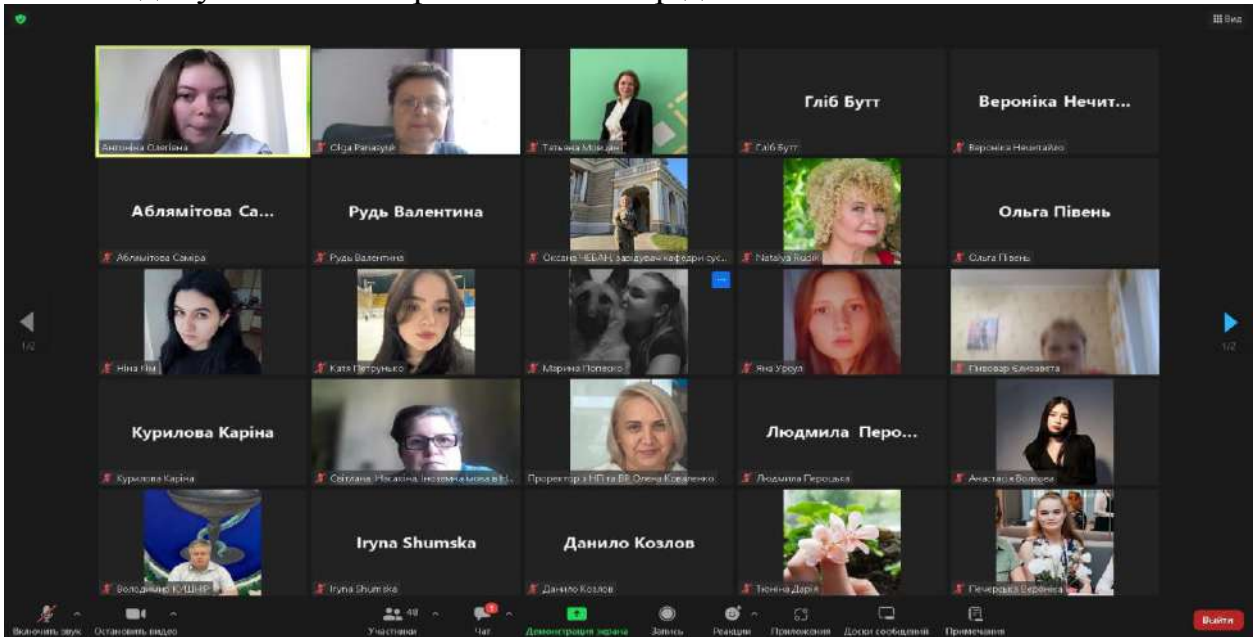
Вид

Антоніна Олегівна

Olga Panasyuk

Тетяна Мовчан

Гліб Бутт

Гліб Бутт

Вероніка Нечит...

Вероніка Нечитайло

Аблямітова Са...

Аблямітова Самра

Рудь Валентина

Рудь Валентина

Оксана ЧЕБАН, завідувач кафедри сус...

Natalya Rudik

Ольга Півень

Ольга Півень

Ніна Ли

Катя Петрунько

Марина Попенко

Яна Уроул

Гиревар Єлизавета

1/2

1/2

Курилова Каріна

Курилова Каріна

Світлана Мiкaлoнa, іноземна мова в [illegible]

Проректор з НП та ВР Олена Коваленко

Людмила Перо...

Людмила Пероцька

Анастасія Волошин

Володимир КУШНР

Iryna Shumska

Iryna Shumska

Данило Козлов

Данило Козлов

Тюніна Дарія

Печерська Вероніка

Включить звук

Остановить видео

48

Участники

Чат

Демонстрация экрана

Запись

Реакции

Приложения

Доски сообщений

Примечания

Выйти